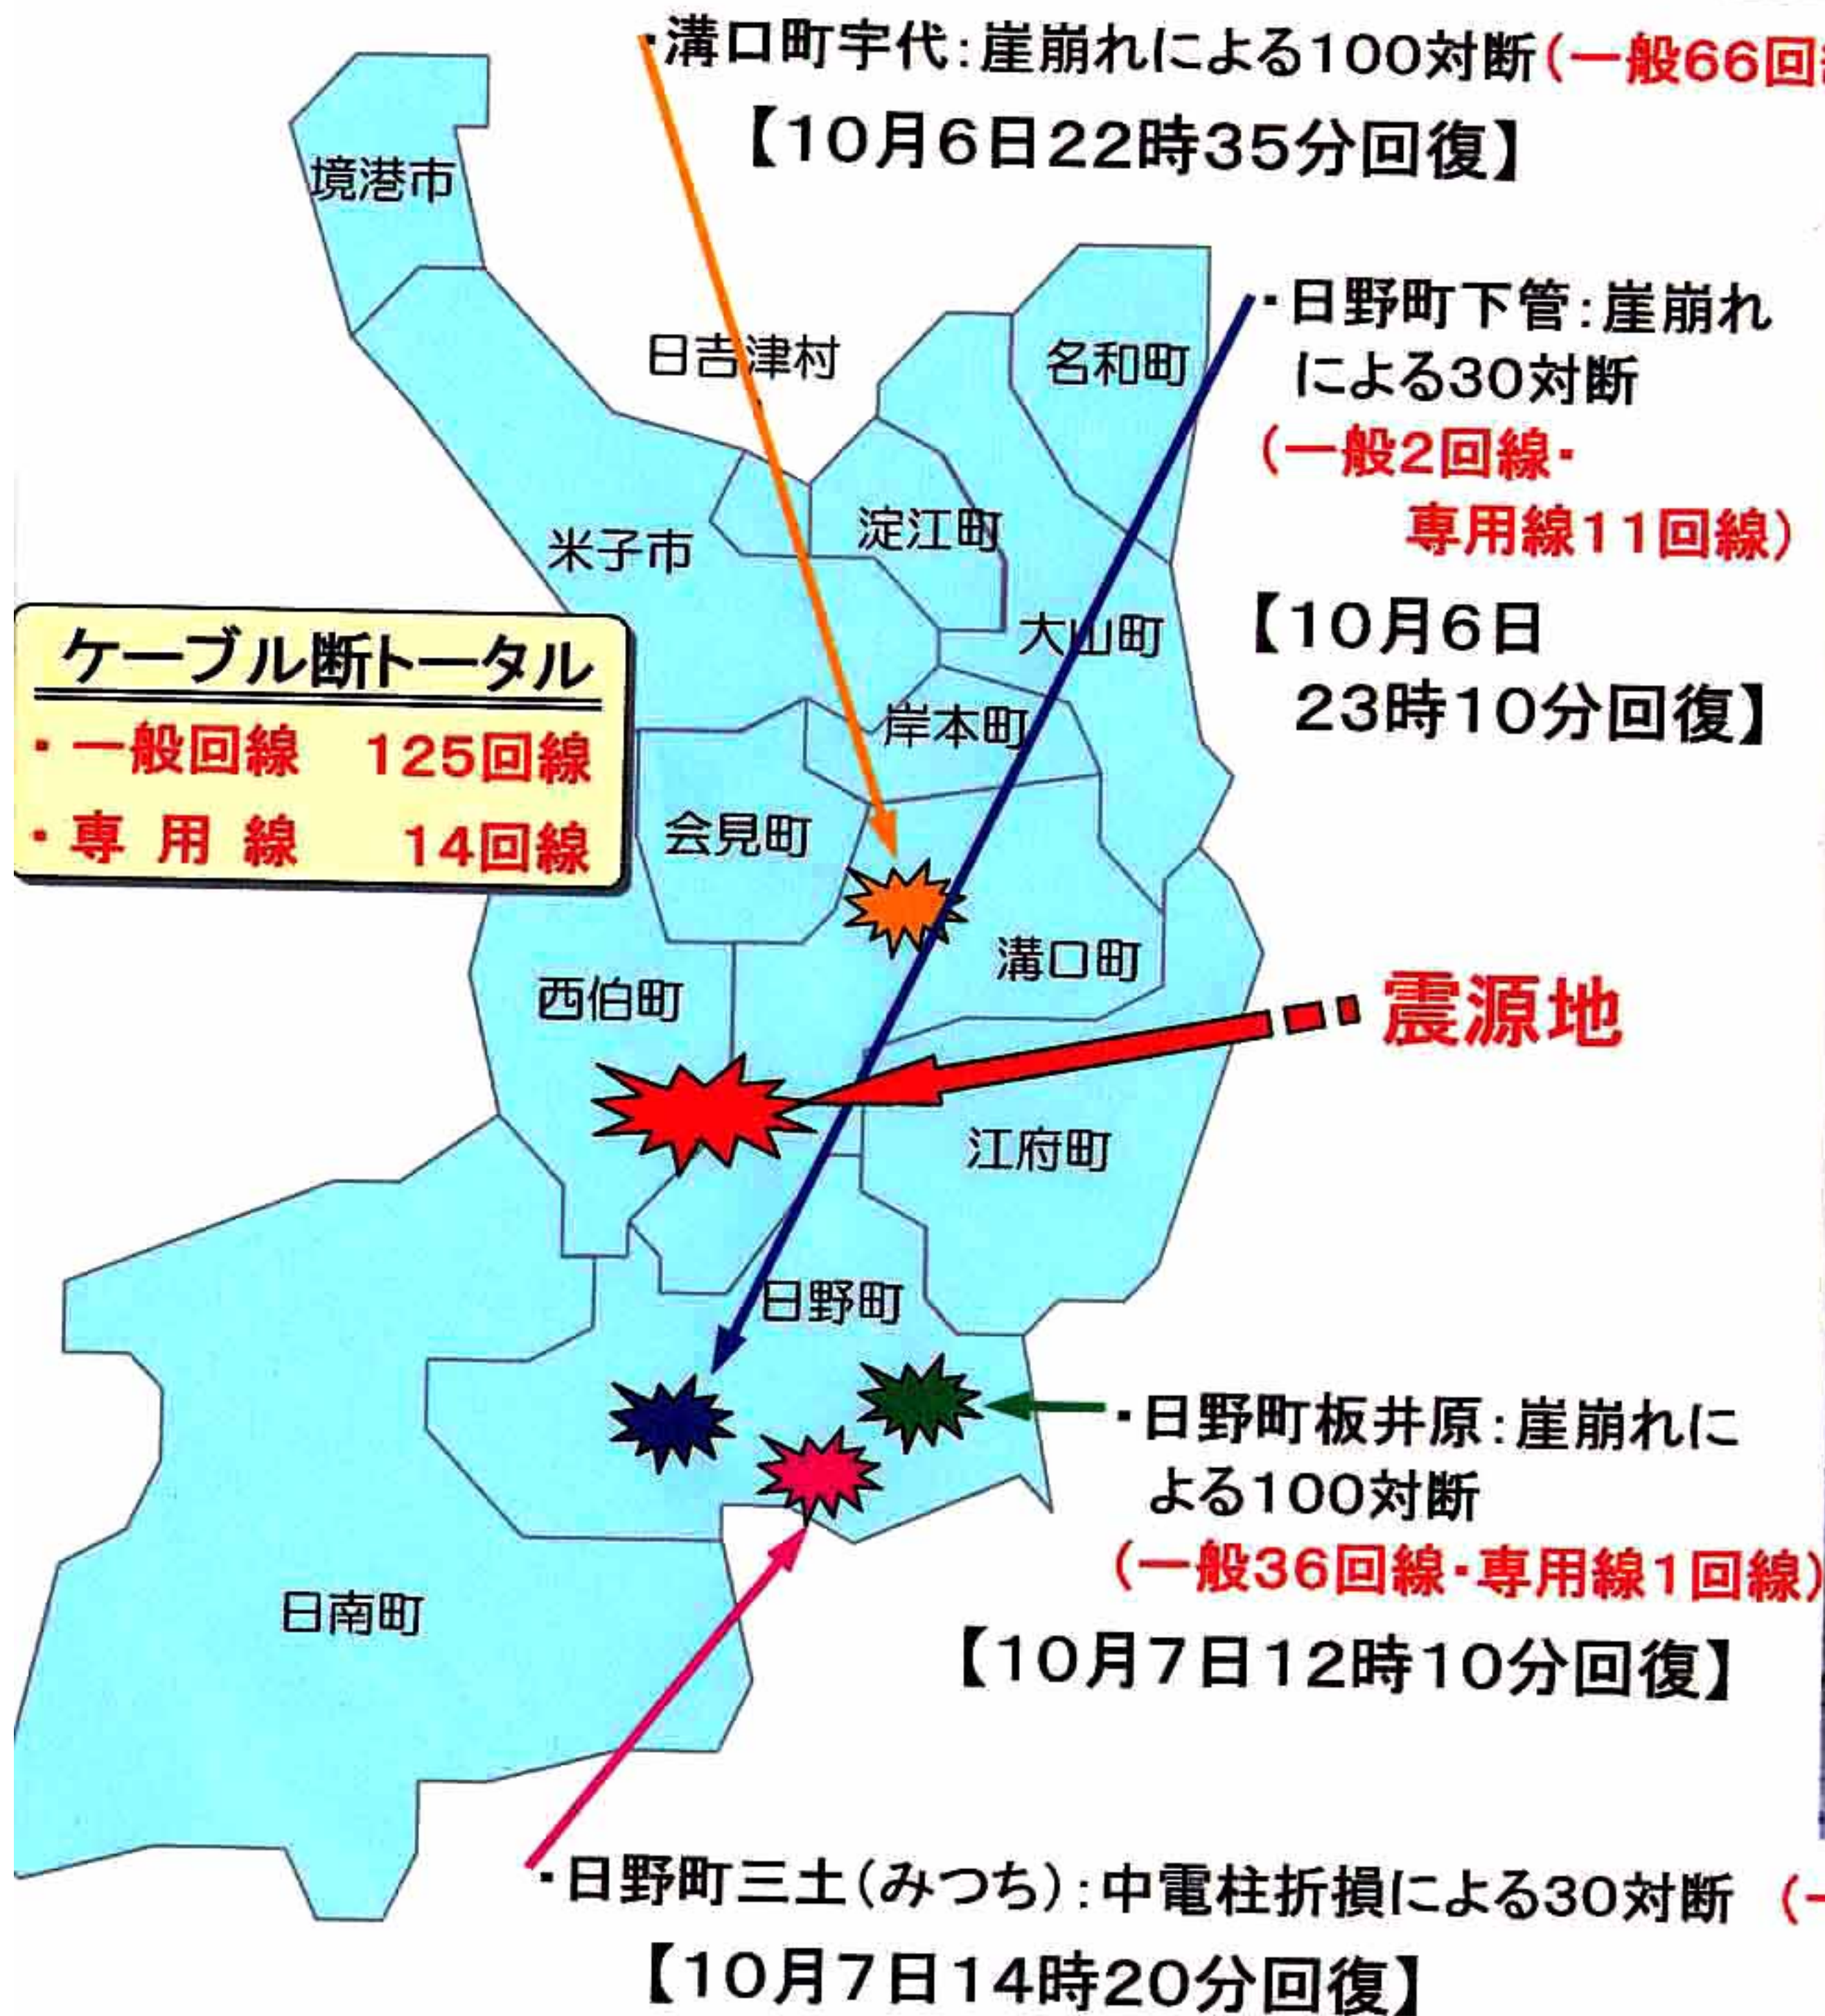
・溝口町宇代：崖崩れによる100対断（一般66回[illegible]
【10月6日22時35分回復】

境港市

日吉津村

名和町

・日野町下管：崖崩れによる30対断
（一般2回線・専用線11回線）
【10月6日23時10分回復】

淀江町

米子市

大山町

ケーブル断トータル
・一般回線　125回線
・専用線　14回線

岸本町

会見町

溝口町

西伯町

震源地

江府町

日野町

・日野町板井原：崖崩れによる100対断
（一般36回線・専用線1回線）
【10月7日12時10分回復】

日南町

・日野町三土（みつち）：中電柱折損による30対断（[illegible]
【10月7日14時20分回復】